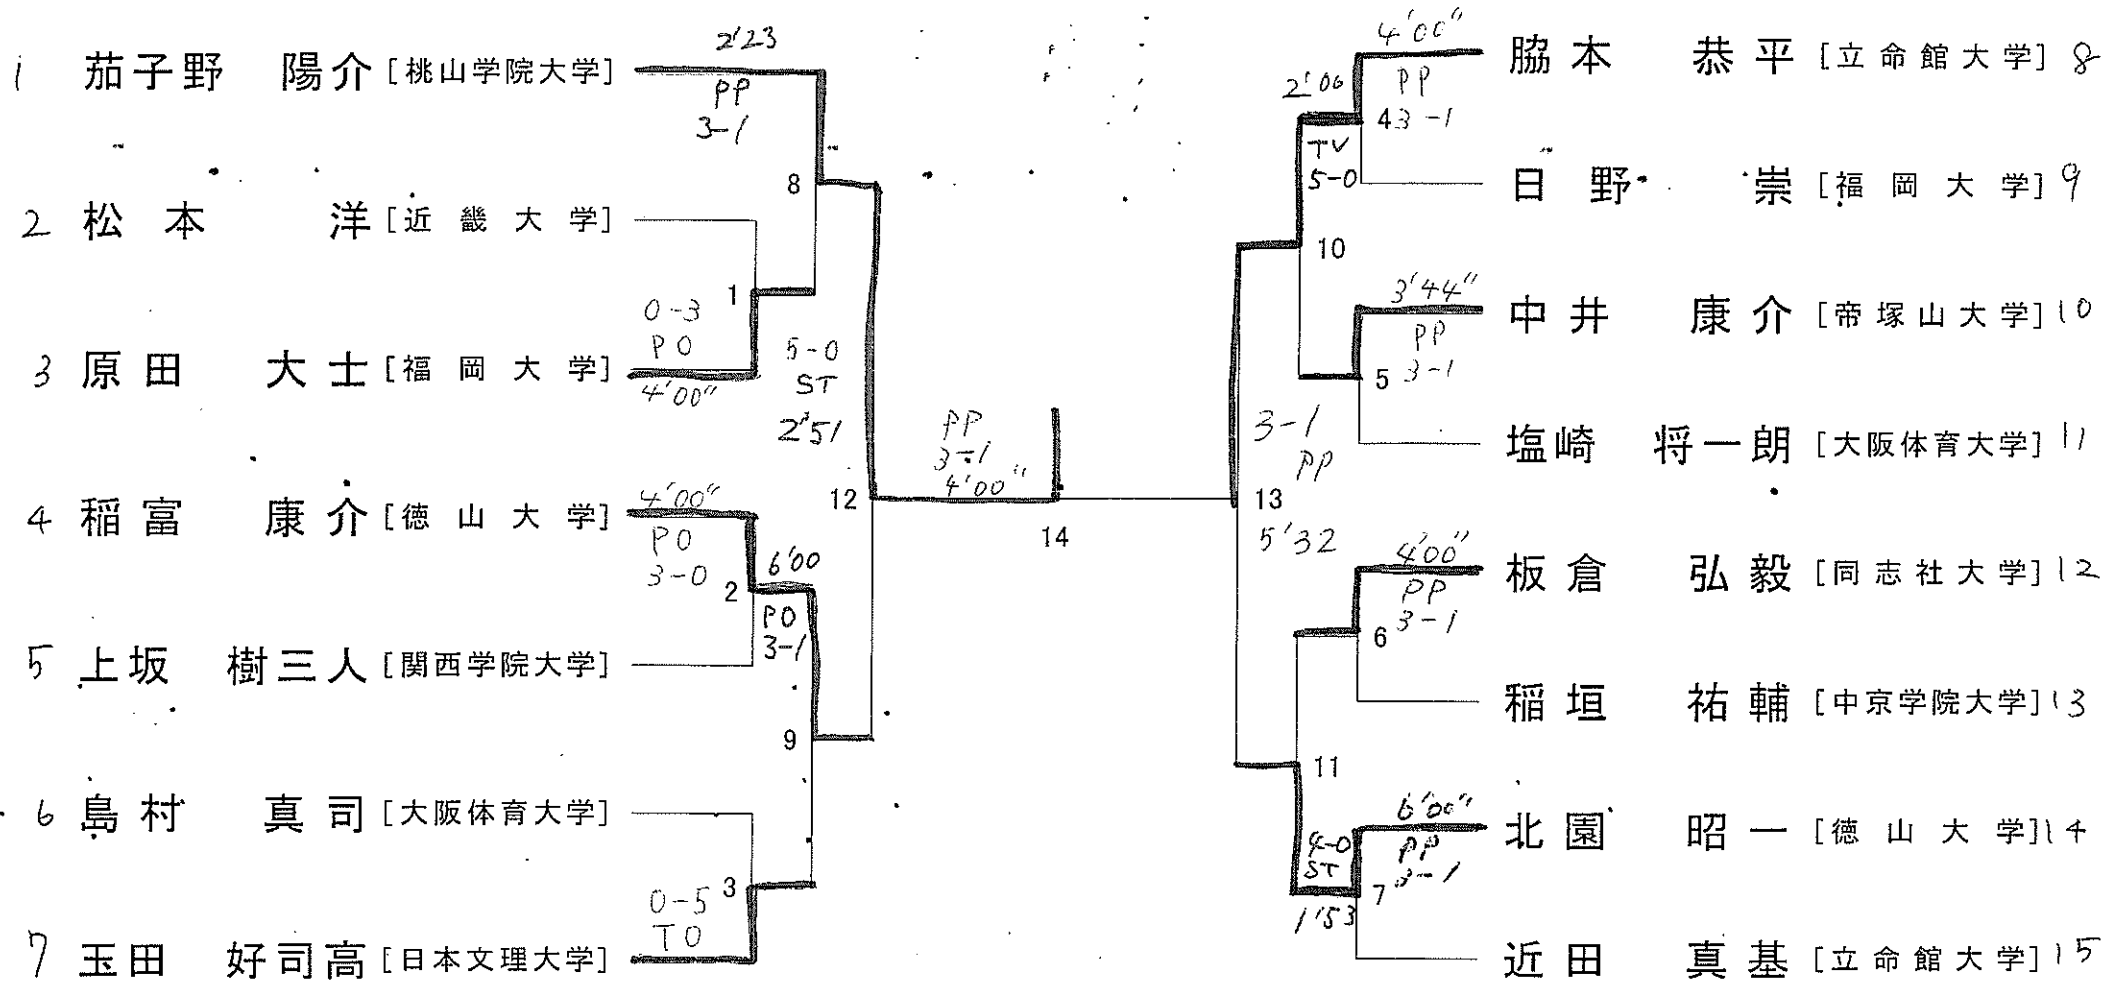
1 茄子野 陽介 [桃山学院大学]
2 松本 洋 [近畿大学]
3 原田 大士 [福岡大学]
4 稲富 康介 [徳山大学]
5 上坂 樹三人 [関西学院大学]
6 島村 真司 [大阪体育大学]
7 玉田 好司高 [日本文理大学]

2'23
PP
3-1
8
1
0-3
PO
4'00"
5-0
ST
2'51
12
4'00"
PO
3-0
2
6'00
PO
3-1
9
3
0-5
TO
PP
3-1
4'00"
14
13
3-1
PP
5'32
10
11
2'06
TV
5-0
4'00"
PP
4-3-1
3'44"
PP
5 3-1
4'00"
PP
6 3-1
4-0
ST
1'53
6'00"
PP
7 3-1

脇本 恭平 [立命館大学] 8
日野 崇 [福岡大学] 9
中井 康介 [帝塚山大学] 10
塩崎 将一朗 [大阪体育大学] 11
板倉 弘毅 [同志社大学] 12
稲垣 祐輔 [中京学院大学] 13
北園 昭一 [徳山大学] 14
近田 真基 [立命館大学] 15